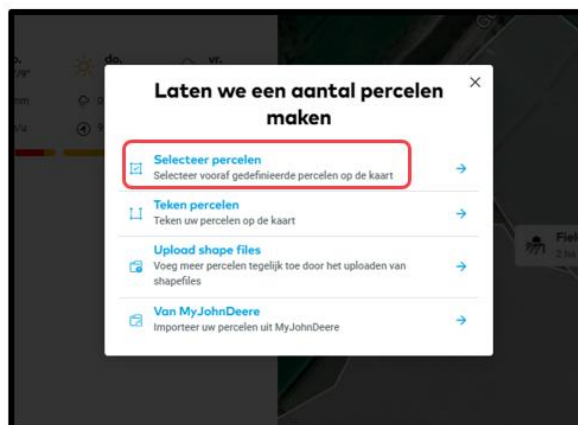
do.

vr.

mm

/u

Laten we een aantal percelen maken

×

Selecteer percelen
Selecteer vooraf gedefinieerde percelen op de kaart

Teken percelen
Teken uw percelen op de kaart

Upload shape files
Voeg meer percelen tegelijk toe door het uploaden van shapefiles

Van MyJohnDeere
Importeer uw percelen uit MyJohnDeere

Fiel
2 ha